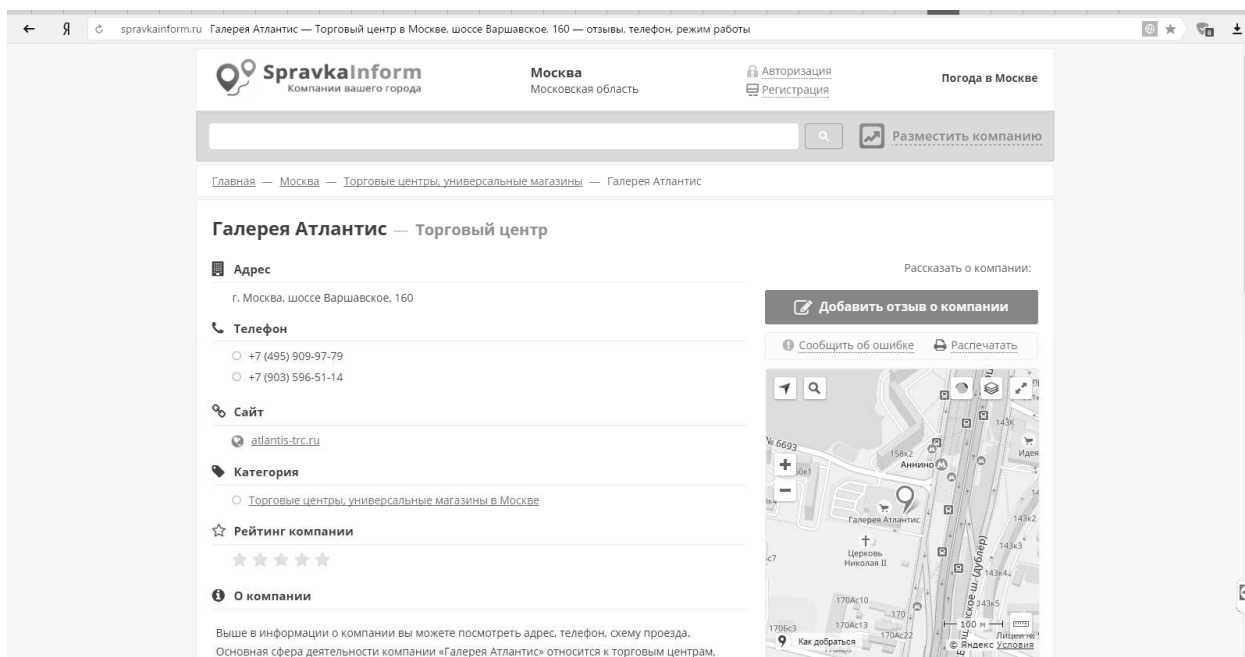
spravkainform.ru Галерея Атлантис — Торговый центр в Москве, шоссе Варшавское, 160 — отзывы, телефон, режим работы

SpravkaInform
Компании вашего города

Москва
Московская область

Авторизация
Регистрация

Погода в Москве

Разместить компанию

Главная — Москва — Торговые центры, универсальные магазины — Галерея Атлантис

Галерея Атлантис — Торговый центр

Адрес

г. Москва, шоссе Варшавское, 160

Телефон

+7 (495) 909-97-79
+7 (903) 596-51-14

Сайт

atlantis-trc.ru

Категория

Торговые центры, универсальные магазины в Москве

Рейтинг компании

О компании

Выше в информации о компании вы можете посмотреть адрес, телефон, схему проезда. Основная сфера деятельности компании «Галерея Атлантис» относится к торговым центрам,

Рассказать о компании:

Добавить отзыв о компании

Сообщить об ошибке
Распечатать

143К
158к2
Аннино
Идея
Галерея Атлантис
143к2
Церковь Николая II
143к3
143к4
170Ас10
170
143к5
170Ас13
170Ас22
170Бс3
100 м
Как добраться
© Яндекс Условия